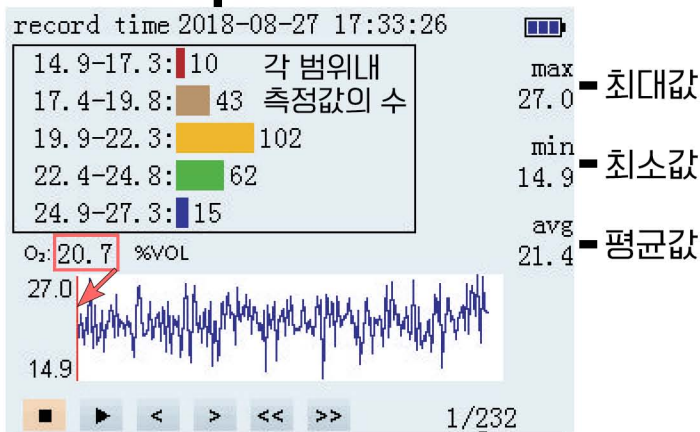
record time 2018-08-27 17:33:26

14.9-17.3: 10
17.4-19.8: 43
19.9-22.3: 102
22.4-24.8: 62
24.9-27.3: 15

각 범위내 측정값의 수

max 27.0 최대값
min 14.9 최소값
avg 21.4 평균값

$O_2$: 20.7 %VOL

27.0
14.9

■ ▶ < > << >> 1/232